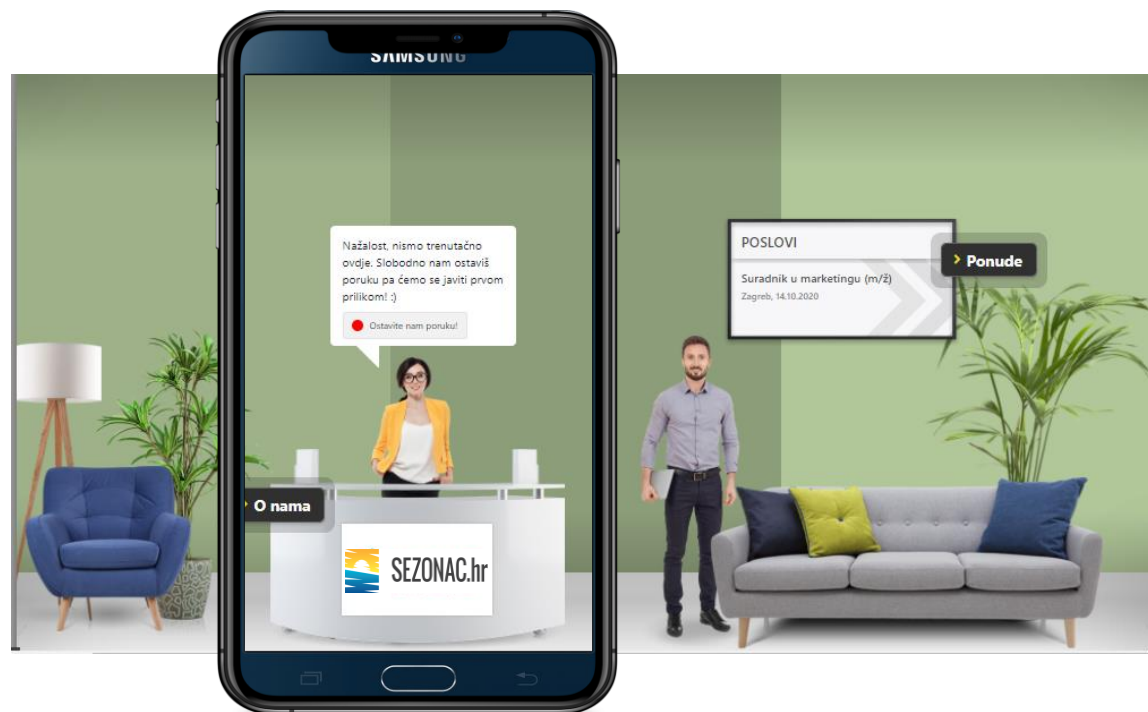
SAMSUNG

Nažalost, nismo trenutačno ovdje. Slobodno nam ostaviš poruku pa ćemo se javiti prvom prilikom! :)

Ostavite nam poruku!

O nama

SEZONAC.hr

POSLOVI

Suradnik u marketingu (m/ž)

Zagreb, 14.10.2020

Ponude